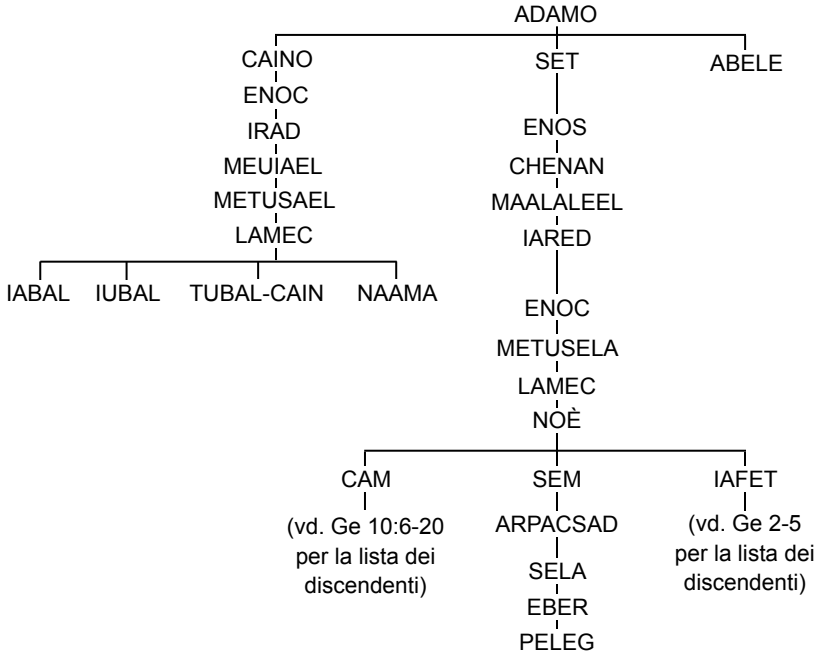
ADAMO

CAINO
ENOC
IRAD
MEUIAEL
METUSAEL
LAMEC

IABAL IUBAL TUBAL-CAIN NAAMA

SET
ENOS
CHENAN
MAALALEEL
IARED
ENOC
METUSELA
LAMEC
NOÈ

ABELE

CAM
(vd. Ge 10:6-20 per la lista dei discendenti)

SEM
ARPACSAD
SELA
EBER
PELEG

IAFET
(vd. Ge 2-5 per la lista dei discendenti)